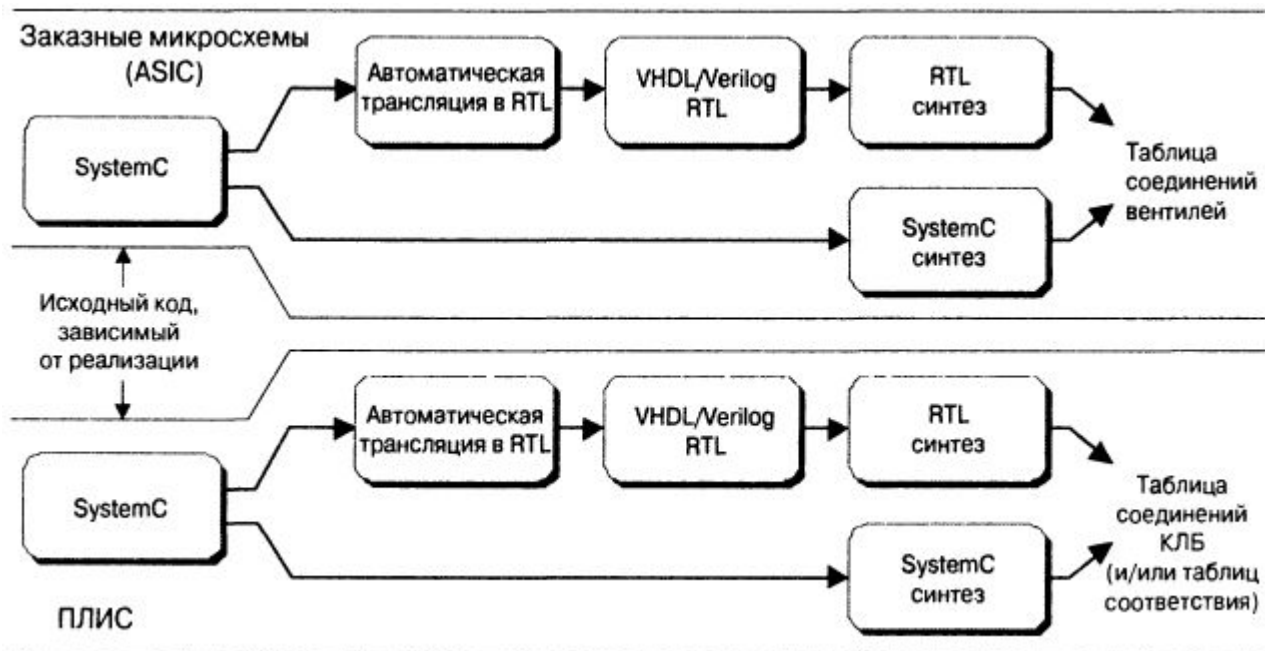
Заказные микросхемы (ASIC)

SystemC

Автоматическая трансляция в RTL

VHDL/Verilog RTL

RTL синтез

SystemC синтез

Таблица соединений вентилей

Исходный код, зависимый от реализации

SystemC

Автоматическая трансляция в RTL

VHDL/Verilog RTL

RTL синтез

SystemC синтез

Таблица соединений КЛБ (и/или таблиц соответствия)

ПЛИС